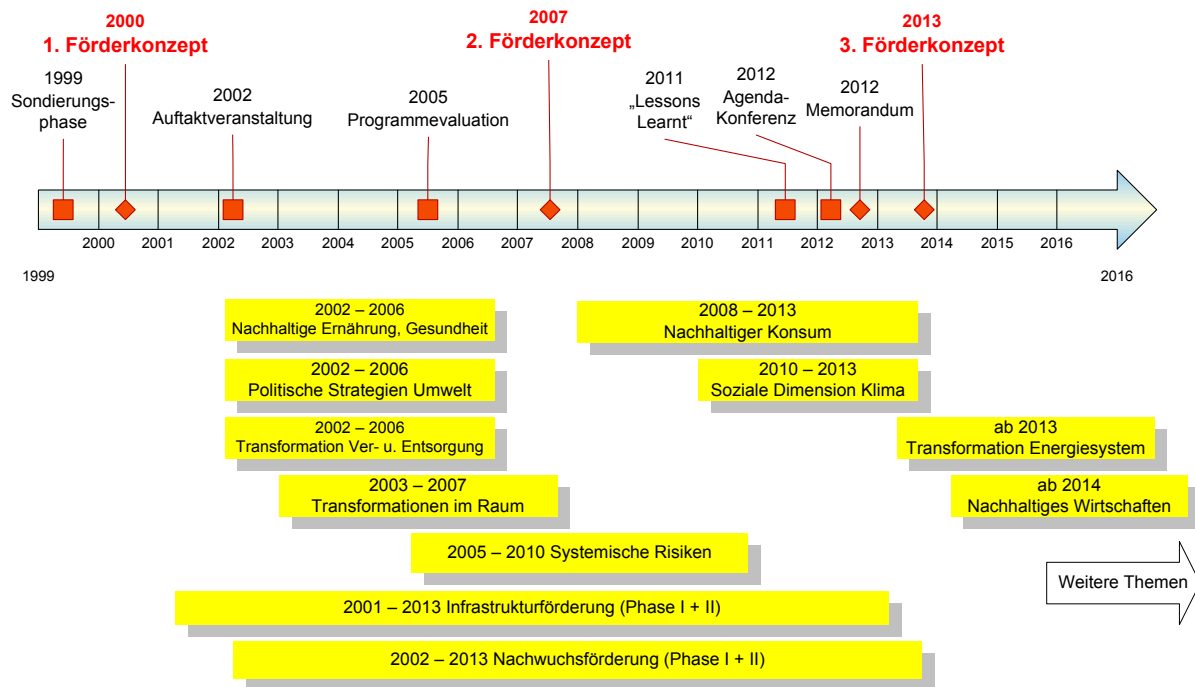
2000
1. Förderkonzept

2007
2. Förderkonzept

2013
3. Förderkonzept

1999
Sondierungsphase

2002
Auftaktveranstaltung

2005
Programmevaluation

2011
„Lessons Learnt“

2012
Agenda-Konferenz

2012
Memorandum

2000 2001 2002 2003 2004 2005 2006 2007 2008 2009 2010 2011 2012 2013 2014 2015 2016

1999

2016

2002 – 2006
Nachhaltige Ernährung, Gesundheit

2002 – 2006
Politische Strategien Umwelt

2002 – 2006
Transformation Ver- u. Entsorgung

2003 – 2007
Transformationen im Raum

2008 – 2013
Nachhaltiger Konsum

2010 – 2013
Soziale Dimension Klima

ab 2013
Transformation Energiesystem

ab 2014
Nachhaltiges Wirtschaften

2005 – 2010 Systemische Risiken

Weitere Themen

2001 – 2013 Infrastrukturförderung (Phase I + II)

2002 – 2013 Nachwuchsförderung (Phase I + II)